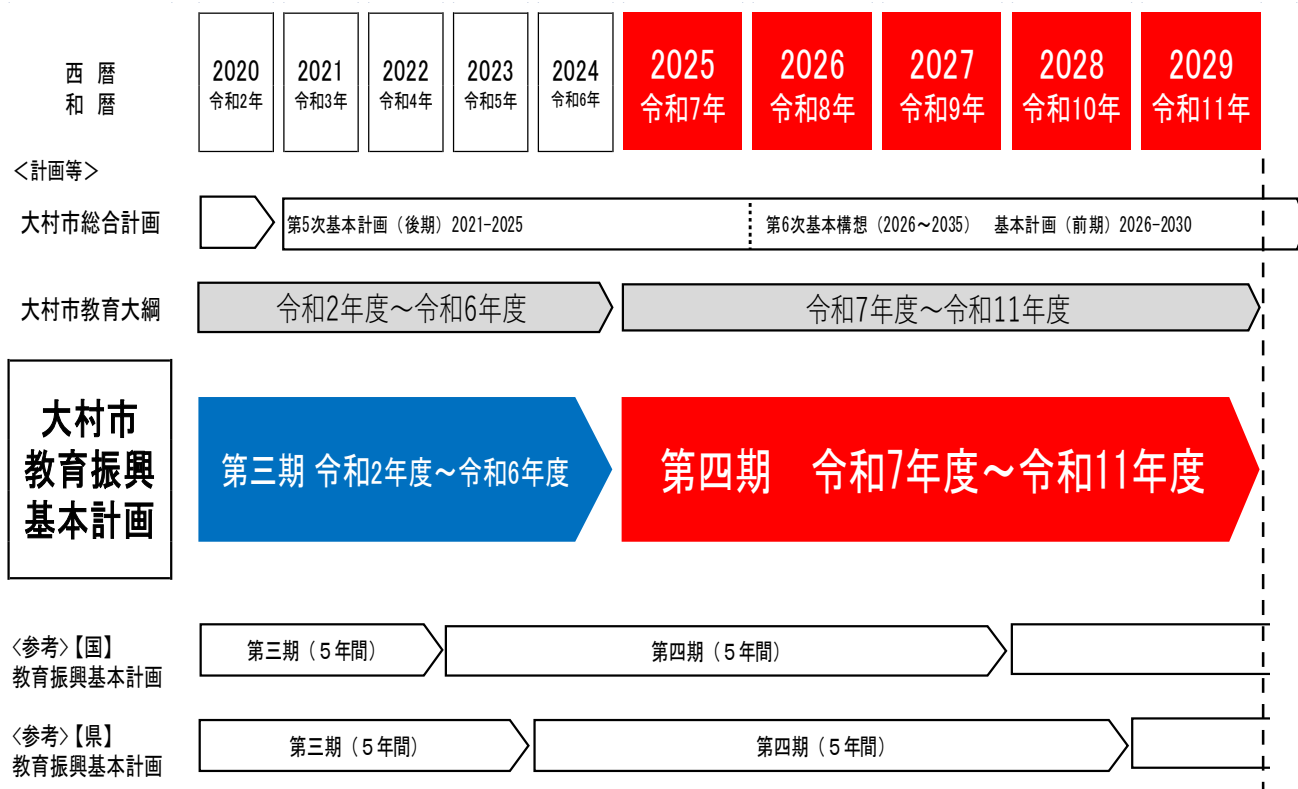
| 西暦 和暦 | 2020 令和2年 | 2021 令和3年 | 2022 令和4年 | 2023 令和5年 | 2024 令和6年 | 2025 令和7年 | 2026 令和8年 | 2027 令和9年 | 2028 令和10年 | 2029 令和11年 |
|---|---|---|---|---|---|---|---|---|---|---|

<計画等>

大村市総合計画
第5次基本計画（後期）2021-2025
第6次基本構想（2026～2035）　基本計画（前期）2026-2030

大村市教育大綱
令和2年度～令和6年度
令和7年度～令和11年度

大村市教育振興基本計画
第三期 令和2年度～令和6年度
第四期　令和7年度～令和11年度

〈参考〉【国】教育振興基本計画
第三期（５年間）
第四期（５年間）

〈参考〉【県】教育振興基本計画
第三期（５年間）
第四期（５年間）